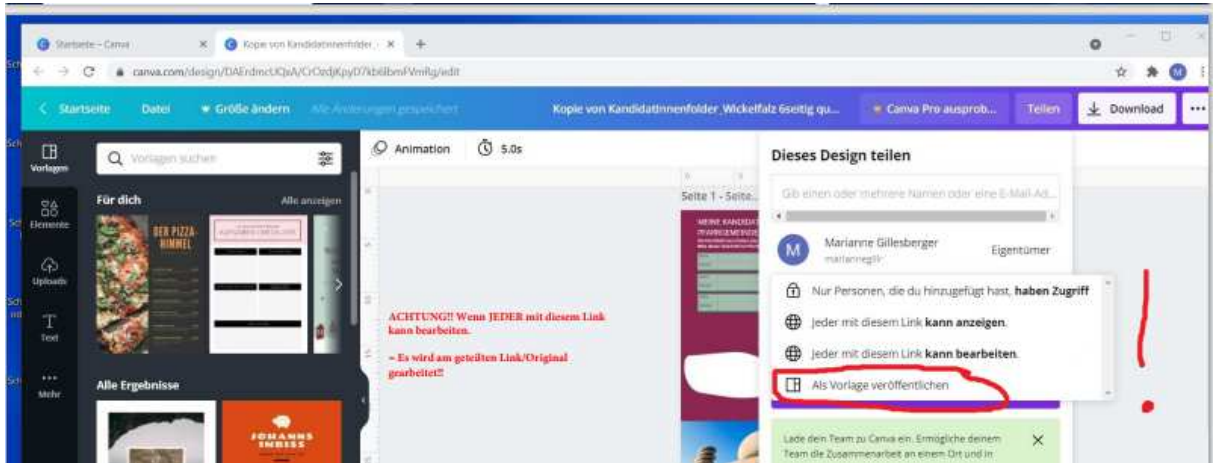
Startseite – Canva
Kopie von Kandidatinnenfolder
canva.com/design/DAErdmcUQsA/CrOzdjKpyD7kb6lbmFVmRg/edit

Startseite Datei Größe ändern Alle Änderungen gespeichert Kopie von Kandidatinnenfolder_Wickelfalz 6seitig qu... Canva Pro ausprob... Teilen Download

Vorlagen
Elemente
Uploads
Text
Mehr

Vorlagen suchen
Für dich Alle anzeigen
DER PIZZA-HIMMEL
Alle Ergebnisse
JOHANNS IMBISS

Animation 5.0s

Seite 1 - Seite...
MEINE KANDIDAT

ACHTUNG!! Wenn JEDER mit diesem Link kann bearbeiten.
= Es wird am geteilten Link/Original gearbeitet!!

Dieses Design teilen
Gib einen oder mehrere Namen oder eine E-Mail-Ad...
Marianne Gillesberger
mariannegill
Eigentümer
Nur Personen, die du hinzugefügt hast, **haben Zugriff**
Jeder mit diesem Link **kann anzeigen**.
Jeder mit diesem Link **kann bearbeiten**.
Als Vorlage veröffentlichen
Lade dein Team zu Canva ein. Ermögliche deinem Team die Zusammenarbeit an einem Ort und in